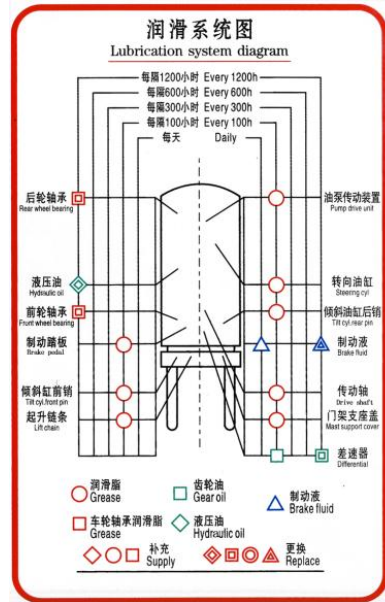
润滑系统图
Lubrication system diagram

每隔1200小时 Every 1200h
每隔600小时 Every 600h
每隔300小时 Every 300h
每隔100小时 Every 100h
每天 Daily

后轮轴承
Rear wheel bearing

液压油
Hydraulic oil

前轮轴承
Front wheel bearing

制动踏板
Brake pedal

倾斜缸前销
Tilt cyl.front pin

起升链条
Lift chain

油泵传动装置
Pump drive unit

转向油缸
Steering cyl

倾斜油缸后销
Tilt cyl.rear pin

制动液
Brake fluid

传动轴
Drive shaft

门架支座盖
Mast support cover

差速器
Differential

润滑脂
Grease

齿轮油
Gear oil

制动液
Brake fluid

车轮轴承润滑脂
Grease

液压油
Hydraulic oil

补充
Supply

更换
Replace